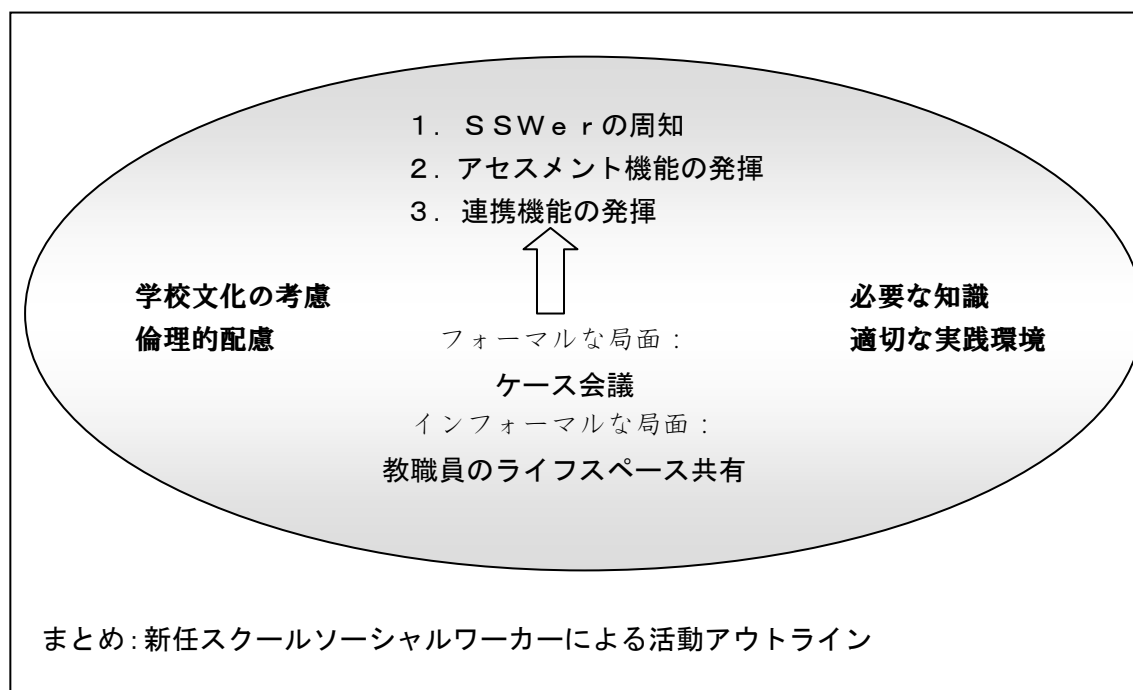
１．ＳＳＷｅｒの周知
２．アセスメント機能の発揮
３．連携機能の発揮

学校文化の考慮
倫理的配慮

必要な知識
適切な実践環境

フォーマルな局面：
ケース会議
インフォーマルな局面：
教職員のライフスペース共有

まとめ:新任スクールソーシャルワーカーによる活動アウトライン